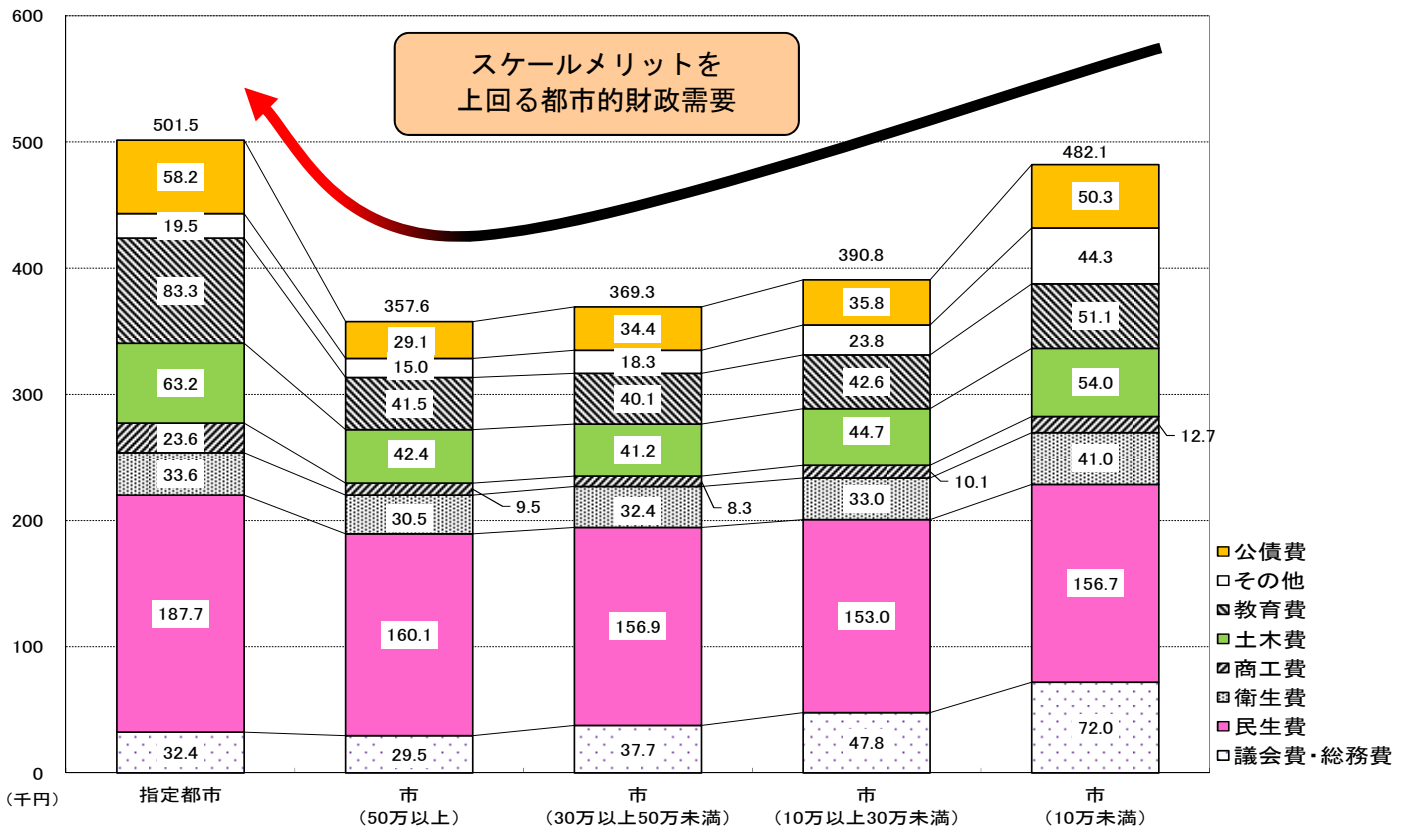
600
500
400
300
200
100
0
(千円)

スケールメリットを
上回る都市的財政需要

501.5
58.2
19.5
83.3
63.2
23.6
33.6
187.7
32.4
指定都市

357.6
29.1
15.0
41.5
42.4
9.5
30.5
160.1
29.5
市
(50万以上)

369.3
34.4
18.3
40.1
41.2
8.3
32.4
156.9
37.7
市
(30万以上50万未満)

390.8
35.8
23.8
42.6
44.7
10.1
33.0
153.0
47.8
市
(10万以上30万未満)

482.1
50.3
44.3
51.1
54.0
12.7
41.0
156.7
72.0
市
(10万未満)

公債費
その他
教育費
土木費
商工費
衛生費
民生費
議会費・総務費